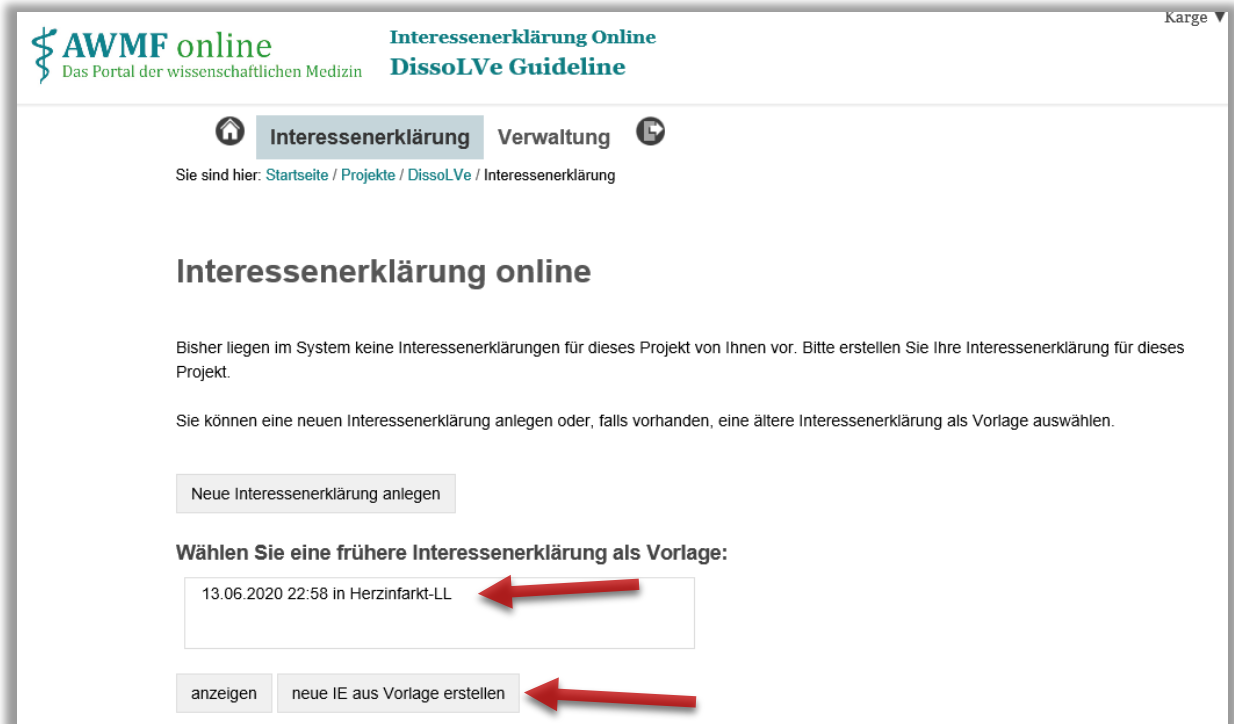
AWMF online
Das Portal der wissenschaftlichen Medizin

Interessenerklärung Online
DissoLVe Guideline

Karge ▼

Interessenerklärung Verwaltung

Sie sind hier: Startseite / Projekte / DissoLVe / Interessenerklärung

Interessenerklärung online

Bisher liegen im System keine Interessenerklärungen für dieses Projekt von Ihnen vor. Bitte erstellen Sie Ihre Interessenerklärung für dieses Projekt.

Sie können eine neuen Interessenerklärung anlegen oder, falls vorhanden, eine ältere Interessenerklärung als Vorlage auswählen.

Neue Interessenerklärung anlegen

Wählen Sie eine frühere Interessenerklärung als Vorlage:

13.06.2020 22:58 in Herzinfarkt-LL

anzeigen neue IE aus Vorlage erstellen